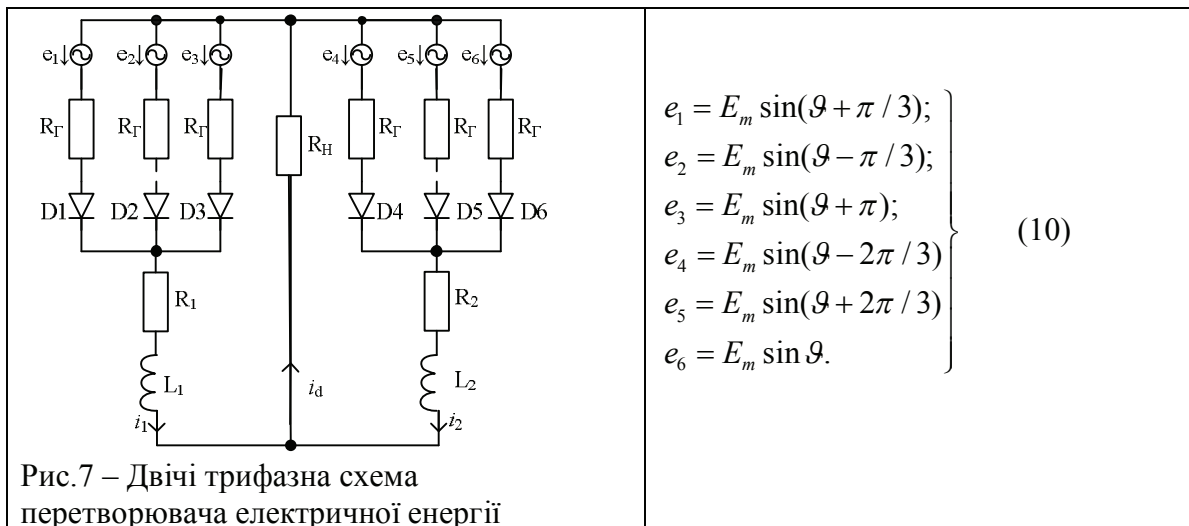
$e_1$ $e_2$ $e_3$ $e_4$ $e_5$ $e_6$

$R_Г$ $R_Г$ $R_Г$ $R_Н$ $R_Г$ $R_Г$ $R_Г$

D1 D2 D3 D4 D5 D6

$R_1$ $R_2$

$L_1$ $i_d$ $L_2$

$i_1$ $i_2$

Рис.7 – Двічі трифазна схема перетворювача електричної енергії

$$\left.\begin{aligned} e_1 &= E_m \sin(\vartheta + \pi/3); \\ e_2 &= E_m \sin(\vartheta - \pi/3); \\ e_3 &= E_m \sin(\vartheta + \pi); \\ e_4 &= E_m \sin(\vartheta - 2\pi/3) \\ e_5 &= E_m \sin(\vartheta + 2\pi/3) \\ e_6 &= E_m \sin \vartheta. \end{aligned}\right\} \quad (10)$$